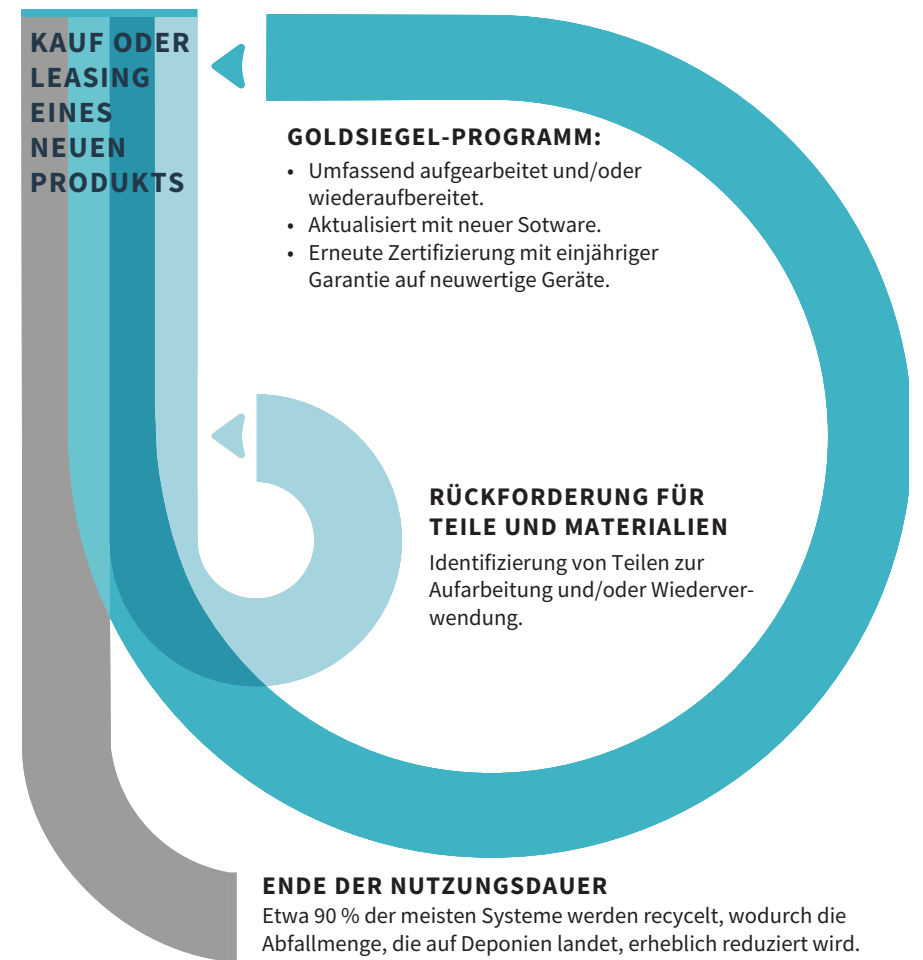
KAUF ODER LEASING EINES NEUEN PRODUKTS

GOLDSIEGEL-PROGRAMM:
• Umfassend aufgearbeitet und/oder wiederaufbereitet.
• Aktualisiert mit neuer Sotware.
• Erneute Zertifizierung mit einjähriger Garantie auf neuwertige Geräte.

RÜCKFORDERUNG FÜR TEILE UND MATERIALIEN
Identifizierung von Teilen zur Aufarbeitung und/oder Wiederverwendung.

ENDE DER NUTZUNGSDAUER
Etwa 90 % der meisten Systeme werden recycelt, wodurch die Abfallmenge, die auf Deponien landet, erheblich reduziert wird.